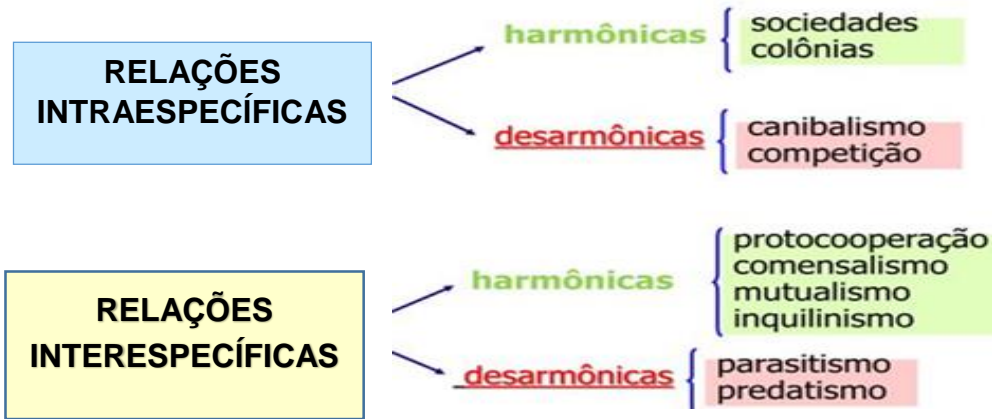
RELAÇÕES INTRAESPECÍFICAS

harmônicas
sociedades
colônias

desarmônicas
canibalismo
competição

RELAÇÕES INTERESPECÍFICAS

harmônicas
protocooperação
comensalismo
mutualismo
inquilinismo

desarmônicas
parasitismo
predatismo